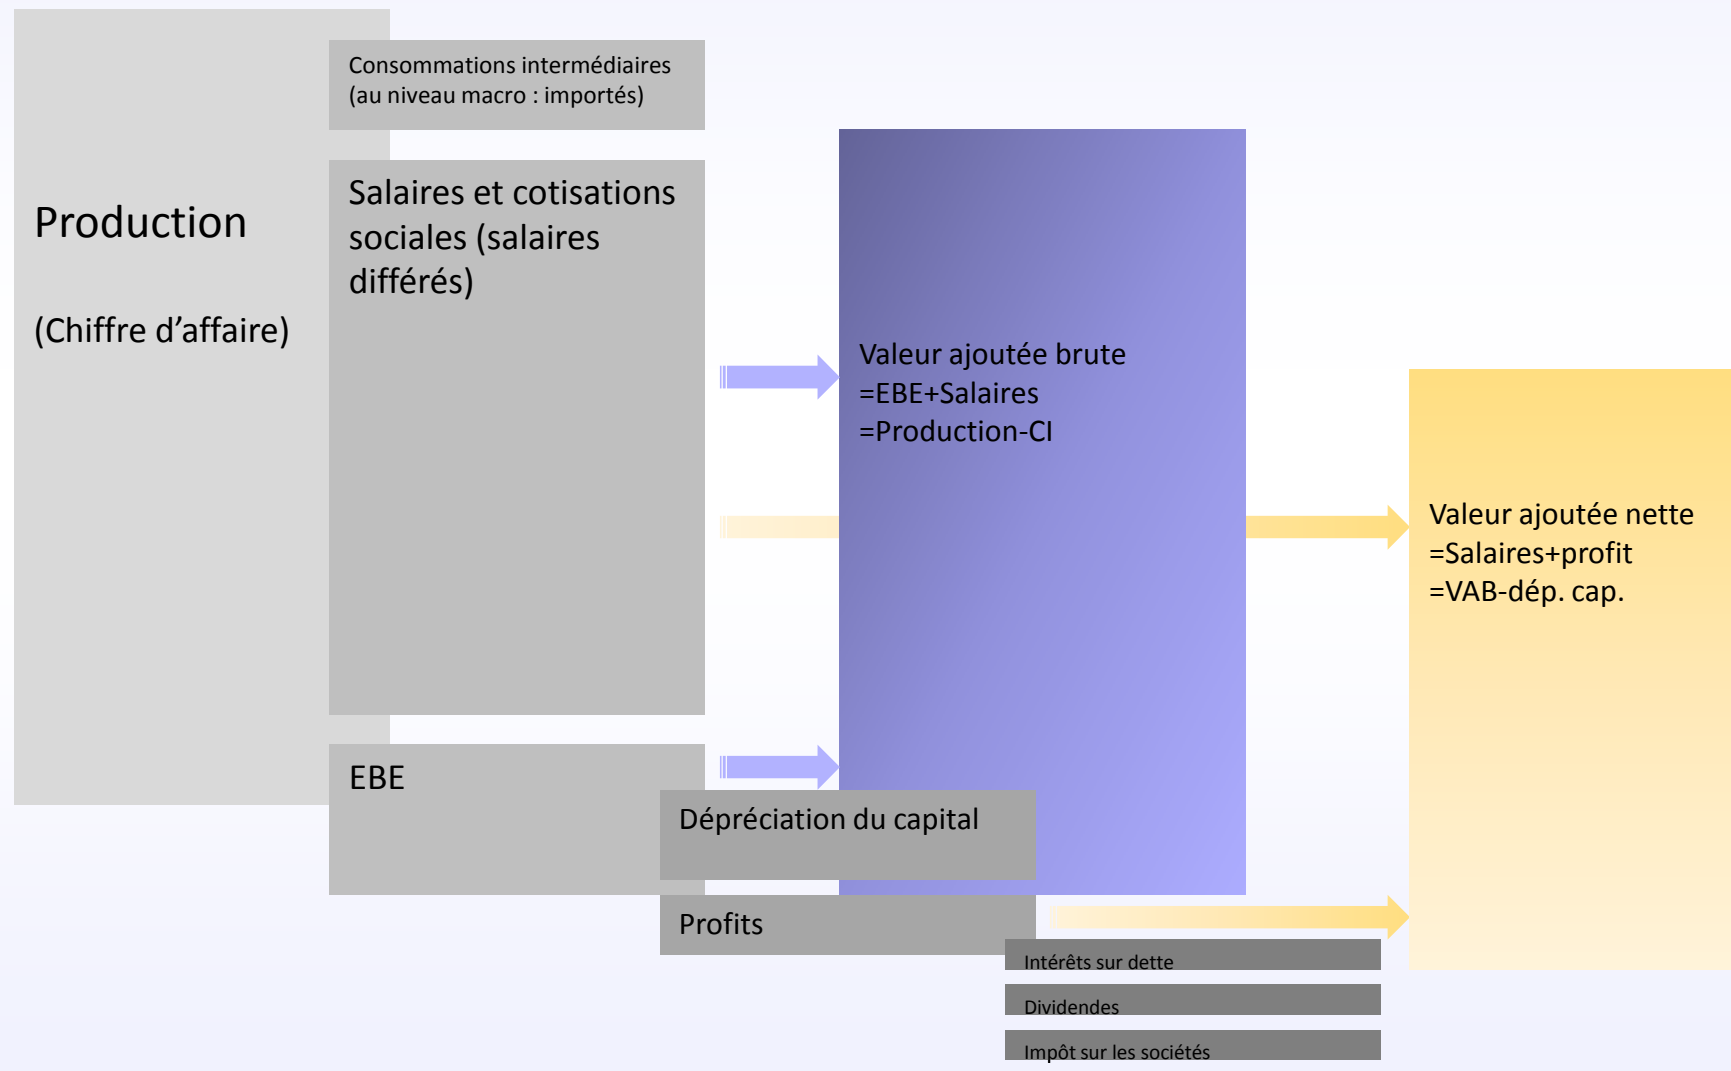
Production

(Chiffre d’affaire)

Consommations intermédiaires (au niveau macro : importés)

Salaires et cotisations sociales (salaires différés)

EBE

Valeur ajoutée brute
=EBE+Salaires
=Production-CI

Dépréciation du capital

Profits

Intérêts sur dette

Dividendes

Impôt sur les sociétés

Valeur ajoutée nette
=Salaires+profit
=VAB-dép. cap.